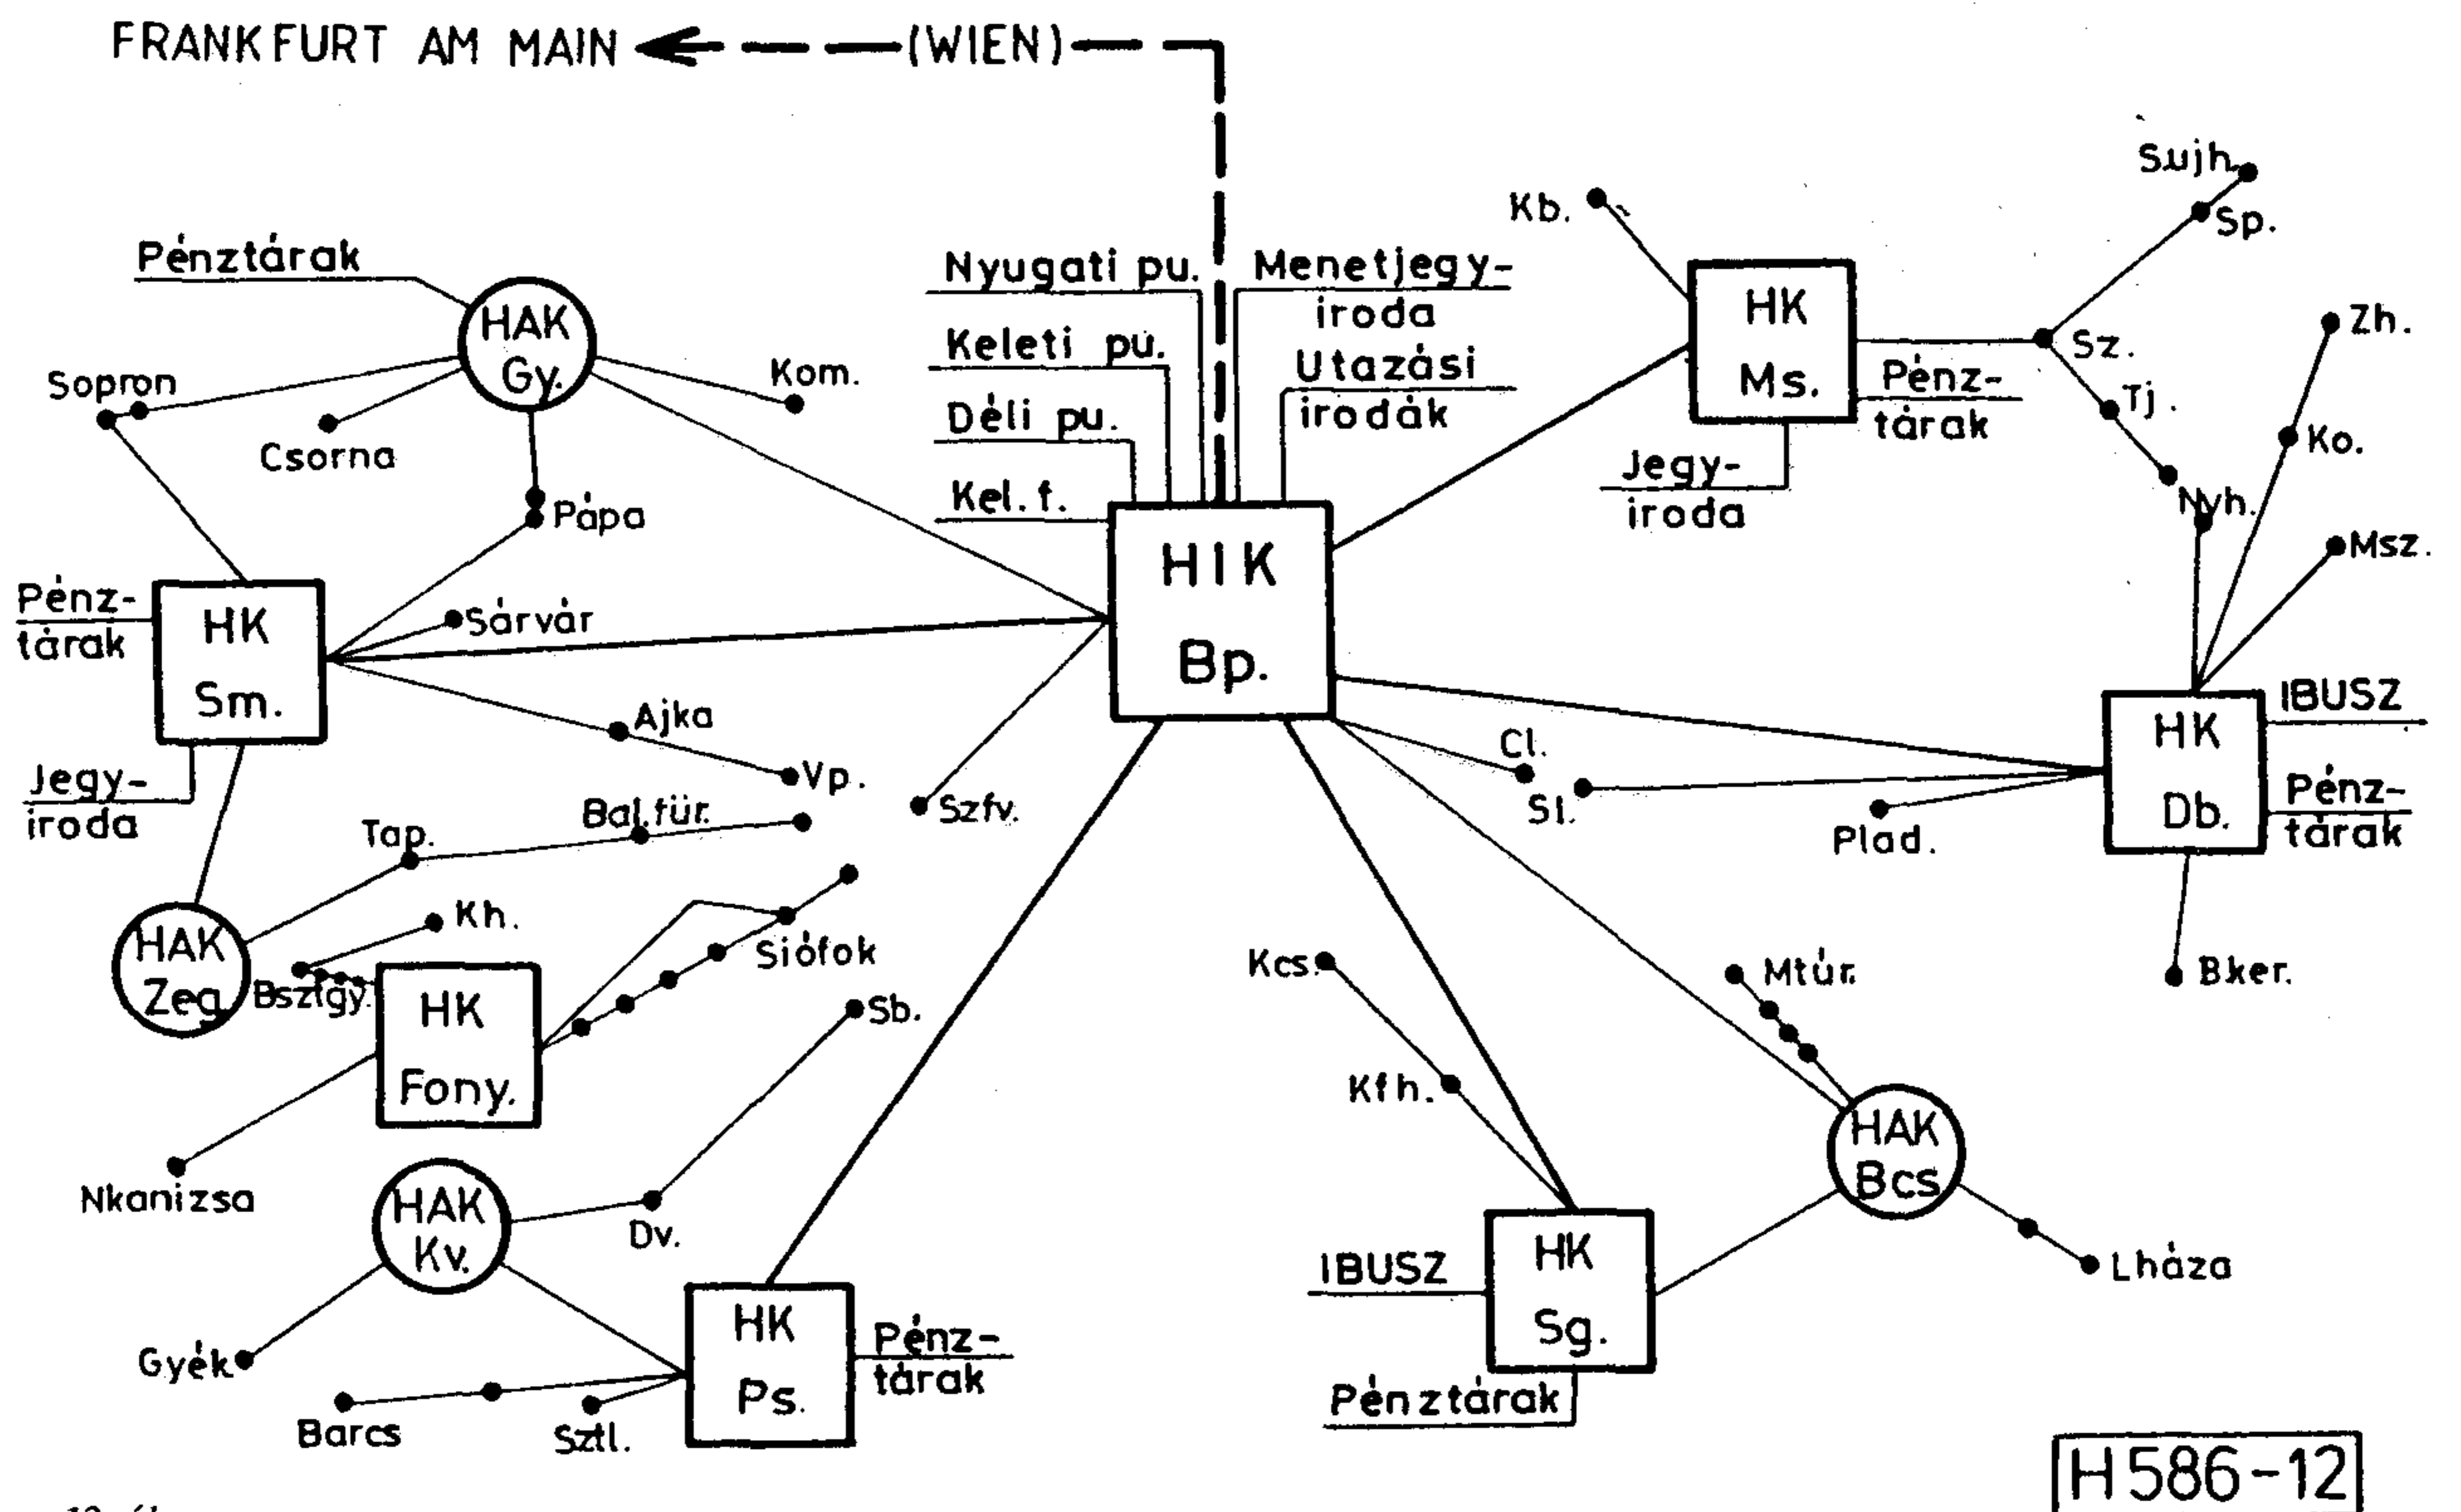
FRANKFURT AM MAIN ← — — (WIEN) — —

Pénztárak
HAK Gy.
Sopron
Csorna
Kom.
Pápa
Nyugati pu.
Keleti pu.
Déli pu.
Kel. f.
Menetjegy-iroda
Utazási irodák
HIK Bp.
Kb.
HK Ms.
Pénz-tárak
Jegy-iroda
Sujh.
Sp.
Sz.
Tj.
Nyh.
Zh.
Ko.
Msz.
Pénz-tárak
HK Sm.
Jegy-iroda
Sárvár
Ajka
Vp.
Szfv.
Tap.
Bal.für.
HAK Zeg.
Bszigy.
Kh.
HK Fony.
Siófok
Sb.
Nkanizsa
HAK Kv.
Dv.
Gyék
Barcs
Sztl.
HK Ps.
Pénz-tárak
Cl.
Sl.
Plad.
HK Db.
IBUSZ
Pénz-tárak
Bker.
Kcs.
Kfh.
Mtúr.
HAK Bcs
Lháza
IBUSZ
HK Sg.
Pénztárak
H586-12